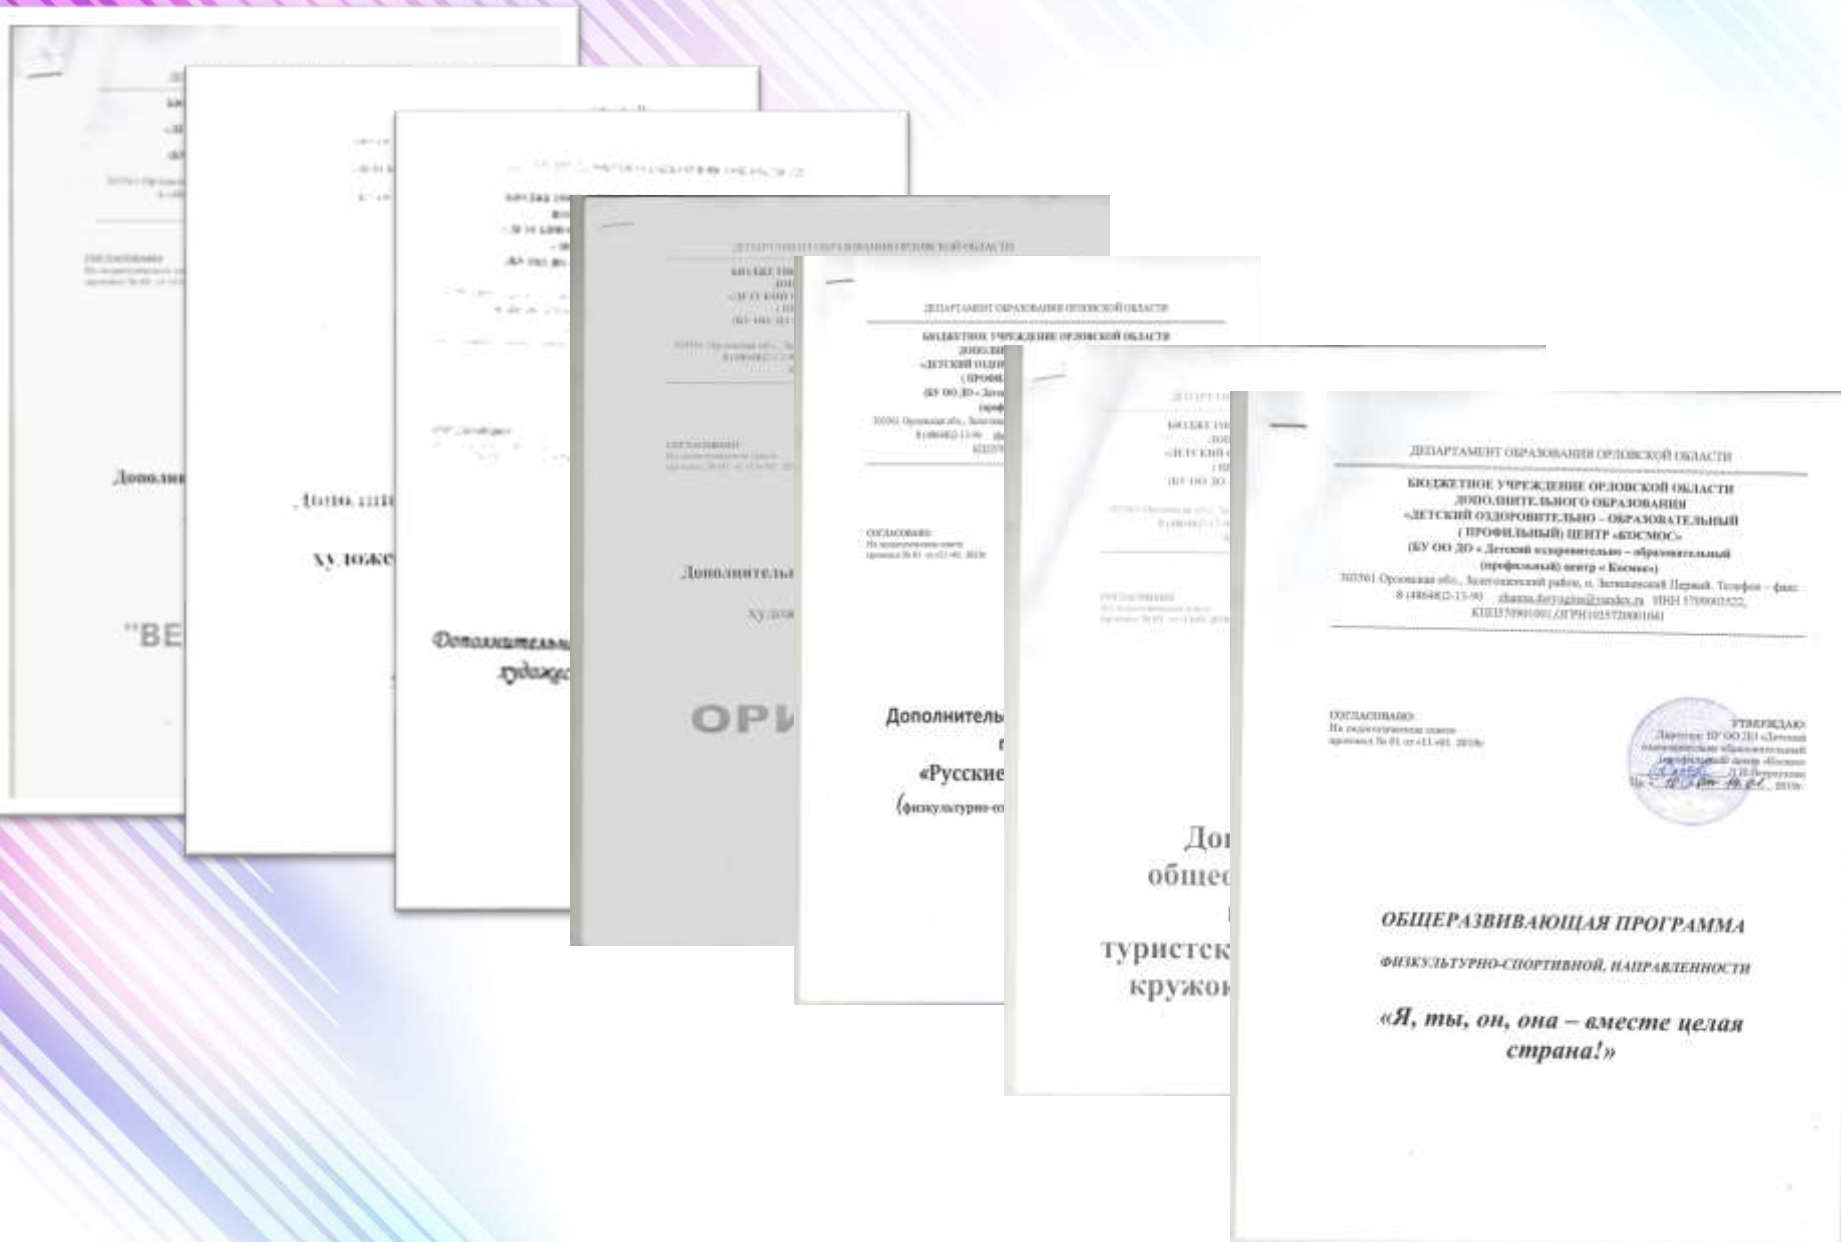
Дополни

"ВЕ

Дополни

художес

Дополнитель
художес

ДЕПАРТАМЕНТ ОБРАЗОВАНИЯ ОРЛОВСКОЙ ОБЛАСТИ

Дополнительн
художе

ОРИ

ДЕПАРТАМЕНТ ОБРАЗОВАНИЯ ОРЛОВСКОЙ ОБЛАСТИ
БЮДЖЕТНОЕ УЧРЕЖДЕНИЕ ОРЛОВСКОЙ ОБЛАСТИ

Дополнитель

«Русские
(физкультурно-о

Доп
общес
туристск
кружок

ДЕПАРТАМЕНТ ОБРАЗОВАНИЯ ОРЛОВСКОЙ ОБЛАСТИ

БЮДЖЕТНОЕ УЧРЕЖДЕНИЕ ОРЛОВСКОЙ ОБЛАСТИ ДОПОЛНИТЕЛЬНОГО ОБРАЗОВАНИЯ «ДЕТСКИЙ ОЗДОРОВИТЕЛЬНО – ОБРАЗОВАТЕЛЬНЫЙ ( ПРОФИЛЬНЫЙ) ЦЕНТР «КОСМОС» (БУ ОО ДО « Детский оздоровительно – образовательный (профильный) центр « Космос»)
303561 Орловская обл., Залегощенский район, п. Летешевский Первый. Телефон – факс 8 (48648)2-13-90 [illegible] ИНН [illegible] КПП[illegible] ОГРН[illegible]

СОГЛАСОВАНО:
На педагогическом совете
протокол № 01 от «11» 01. 2018г

УТВЕРЖДАЮ:
Директор БУ ОО ДО «Детский оздоровительно-образовательный (профильный) центр «Космос»
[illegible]
Пр. « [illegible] 2018г.

ОБЩЕРАЗВИВАЮЩАЯ ПРОГРАММА

ФИЗКУЛЬТУРНО-СПОРТИВНОЙ НАПРАВЛЕННОСТИ

«Я, ты, он, она – вместе целая страна!»